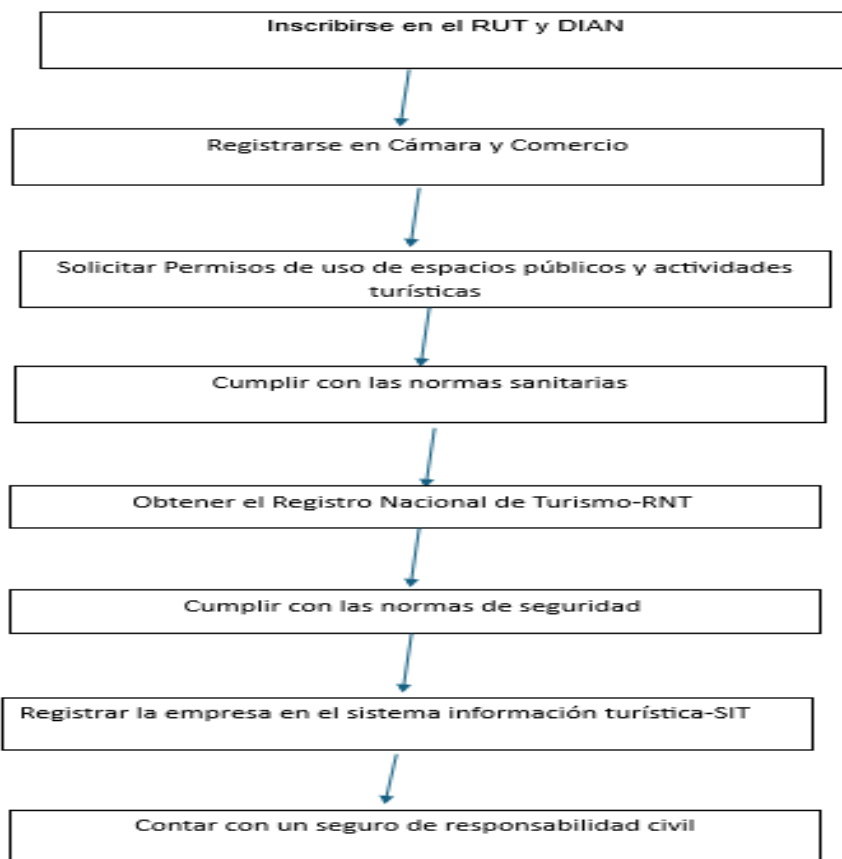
Inscribirse en el RUT y DIAN

Registrarse en Cámara y Comercio

Solicitar Permisos de uso de espacios públicos y actividades turísticas

Cumplir con las normas sanitarias

Obtener el Registro Nacional de Turismo-RNT

Cumplir con las normas de seguridad

Registrar la empresa en el sistema información turística-SIT

Contar con un seguro de responsabilidad civil